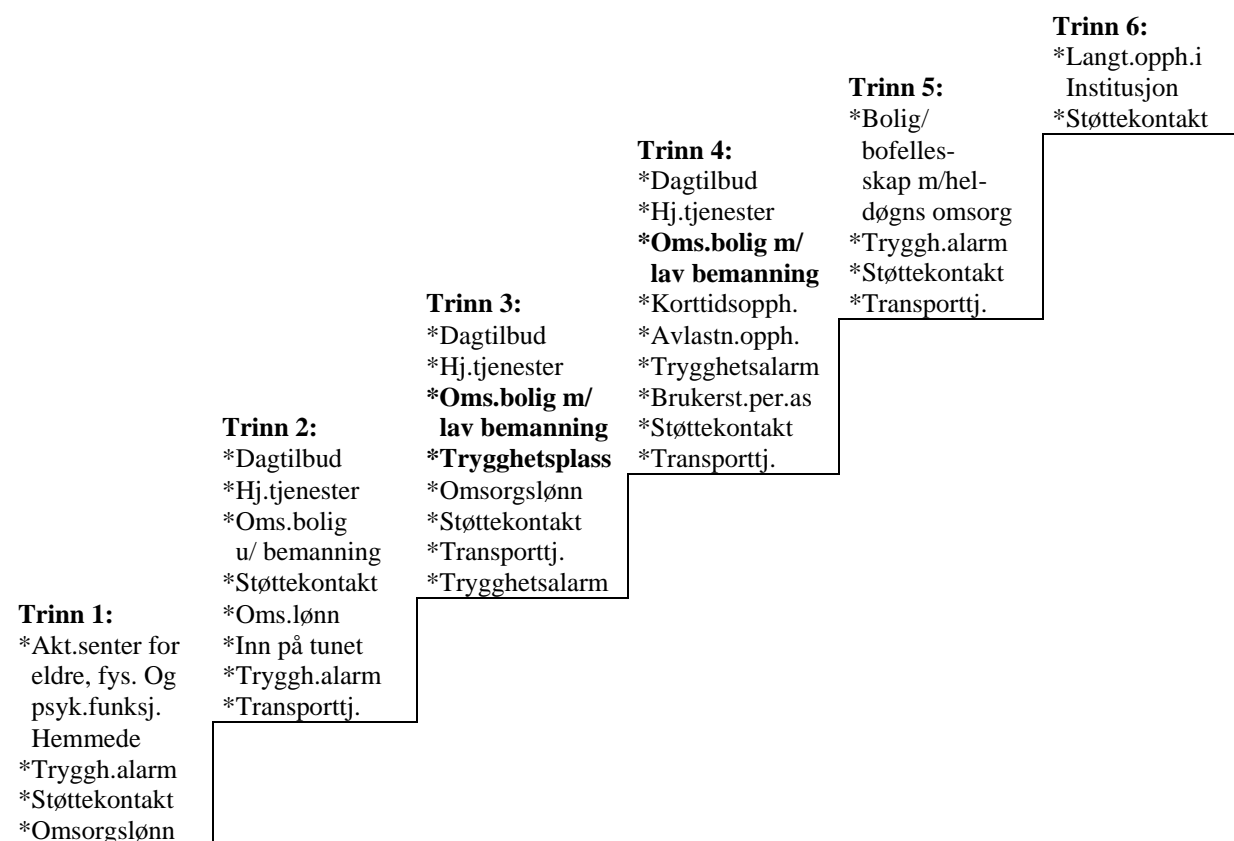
Trinn 6:
*Langt.opph.i Institusjon
*Støttekontakt

Trinn 5:
*Bolig/ bofellesskap m/heldøgns omsorg
*Tryggh.alarm
*Støttekontakt
*Transporttj.

Trinn 4:
*Dagtilbud
*Hj.tjenester
**\*Oms.bolig m/ lav bemanning**
*Korttidsopph.
*Avlastn.opph.
*Trygghetsalarm
*Brukerst.per.as
*Støttekontakt
*Transporttj.

Trinn 3:
*Dagtilbud
*Hj.tjenester
**\*Oms.bolig m/ lav bemanning**
**\*Trygghetsplass**
*Omsorgslønn
*Støttekontakt
*Transporttj.
*Trygghetsalarm

Trinn 2:
*Dagtilbud
*Hj.tjenester
*Oms.bolig u/ bemanning
*Støttekontakt
*Oms.lønn
*Inn på tunet
*Tryggh.alarm
*Transporttj.

Trinn 1:
*Akt.senter for eldre, fys. Og psyk.funksj. Hemmede
*Tryggh.alarm
*Støttekontakt
*Omsorgslønn